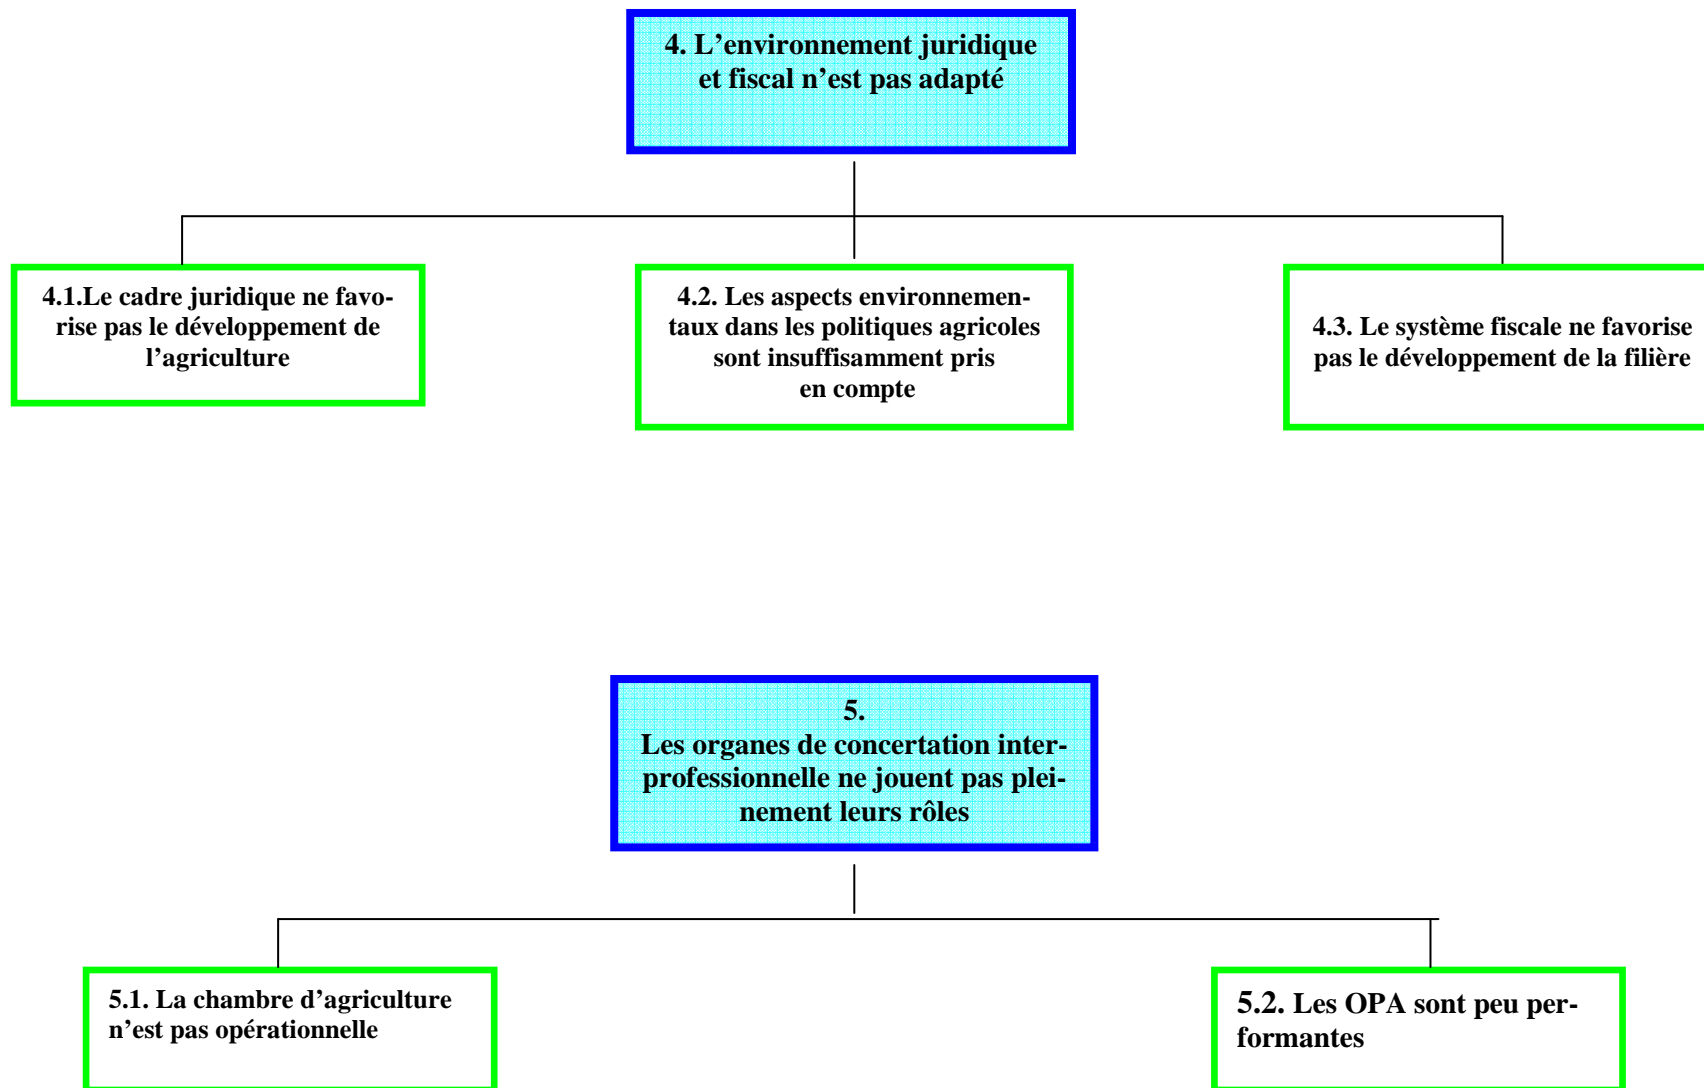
4. L'environnement juridique et fiscal n'est pas adapté

4.1.Le cadre juridique ne favorise pas le développement de l'agriculture

4.2. Les aspects environnementaux dans les politiques agricoles sont insuffisamment pris en compte

4.3. Le système fiscale ne favorise pas le développement de la filière

5.
Les organes de concertation interprofessionnelle ne jouent pas pleinement leurs rôles

5.1. La chambre d'agriculture n'est pas opérationnelle

5.2. Les OPA sont peu performantes